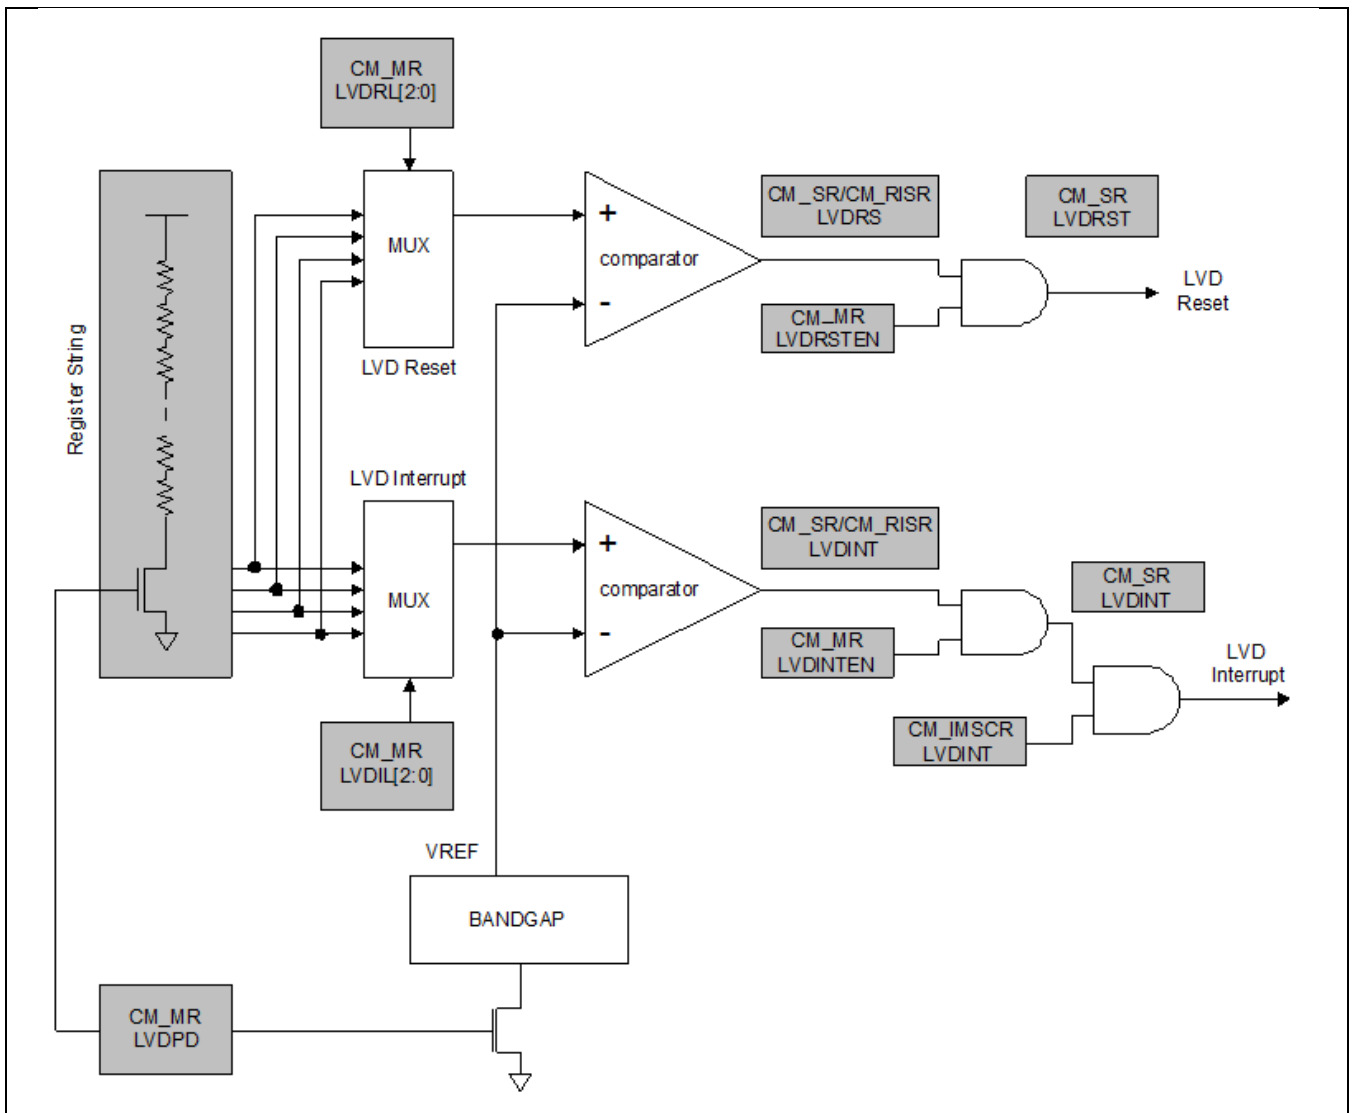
CM_MR
LVDRL[2:0]

Register String

MUX

LVD Reset

+
comparator
-

CM_SR/CM_RISR
LVDRS

CM_SR
LVDRST

CM_MR
LVDRSTEN

LVD
Reset

LVD Interrupt

MUX

+
comparator
-

CM_SR/CM_RISR
LVDINT

CM_SR
LVDINT

CM_MR
LVDINTEN

LVD
Interrupt

CM_IMSCR
LVDINT

CM_MR
LVDIL[2:0]

VREF

BANDGAP

CM_MR
LVDPD